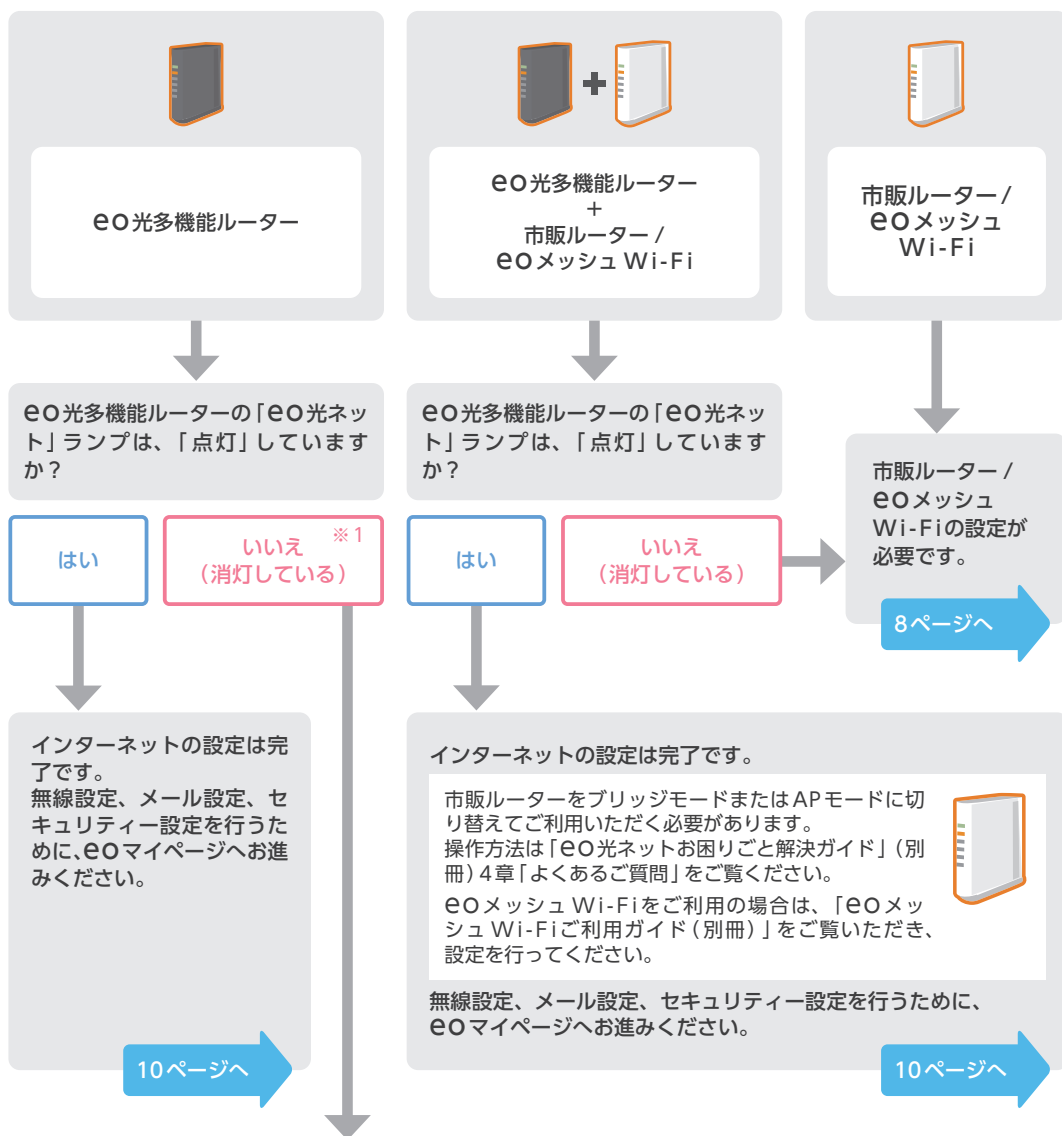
eo光多機能ルーター

eo光多機能ルーター
+
市販ルーター /
eoメッシュ Wi-Fi

市販ルーター /
eoメッシュ
Wi-Fi

eo光多機能ルーターの「eo光ネット」ランプは、「点灯」していますか？

はい

いいえ
（消灯している）
※1

インターネットの設定は完了です。
無線設定、メール設定、セキュリティー設定を行うために、eoマイページへお進みください。

10ページへ

eo光多機能ルーターの「eo光ネット」ランプは、「点灯」していますか？

はい

いいえ
（消灯している）

インターネットの設定は完了です。

市販ルーターをブリッジモードまたはAPモードに切り替えてご利用いただく必要があります。
操作方法は「eo光ネットお困りごと解決ガイド」（別冊）4章「よくあるご質問」をご覧ください。
eoメッシュ Wi-Fiをご利用の場合は、「eoメッシュ Wi-Fiご利用ガイド（別冊）」をご覧いただき、設定を行ってください。

無線設定、メール設定、セキュリティー設定を行うために、eoマイページへお進みください。

10ページへ

市販ルーター /
eoメッシュ
Wi-Fiの設定が必要です。

8ページへ